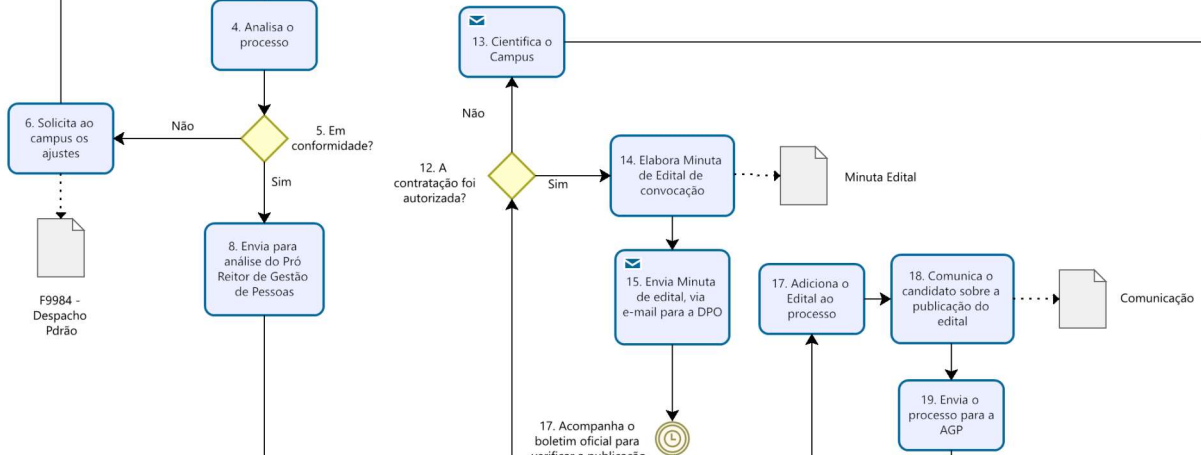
4. Analisa o processo

6. Solicita ao campus os ajustes

Não

5. Em conformidade?

Sim

F9984 - Despacho Pdrão

8. Envia para análise do Pró Reitor de Gestão de Pessoas

13. Cientifica o Campus

Não

12. A contratação foi autorizada?

Sim

14. Elabora Minuta de Edital de convocação

Minuta Edital

15. Envia Minuta de edital, via e-mail para a DPO

17. Acompanha o boletim oficial para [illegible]

17. Adiciona o Edital ao processo

18. Comunica o candidato sobre a publicação do edital

Comunicação

19. Envia o processo para a AGP